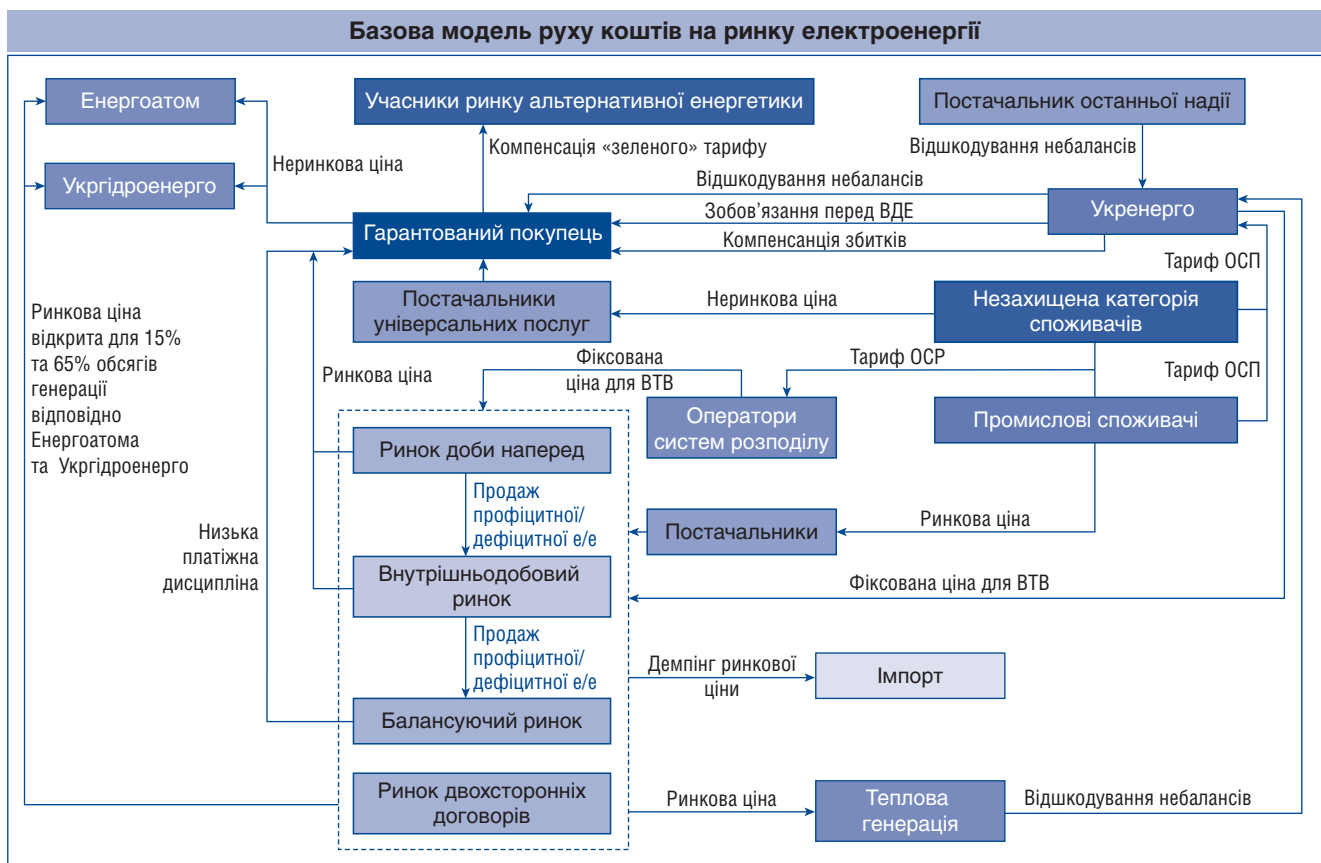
Базова модель руху коштів на ринку електроенергії

Енергоатом

Укргідроенерго

Учасники ринку альтернативної енергетики

Постачальник останньої надії

Неринкова ціна

Компенсація «зеленого» тарифу

Відшкодування небалансів

Відшкодування небалансів

Укренерго

Зобов'язання перед ВДЕ

Гарантований покупець

Компенсація збитків

Тариф ОСП

Ринкова ціна відкрита для 15% та 65% обсягів генерації відповідно Енергоатома та Укргідроенерго

Постачальники універсальних послуг

Неринкова ціна

Незахищена категорія споживачів

Фіксована ціна для ВТВ

Тариф ОСР

Ринкова ціна

Тариф ОСП

Оператори систем розподілу

Промислові споживачі

Ринок доби наперед

Продаж профіцитної/ дефіцитної е/е

Низька платіжна дисципліна

Постачальники

Ринкова ціна

Внутрішньодобовий ринок

Фіксована ціна для ВТВ

Продаж профіцитної/ дефіцитної е/е

Демпінг ринкової ціни

Імпорт

Балансуючий ринок

Ринок двохсторонніх договорів

Ринкова ціна

Теплова генерація

Відшкодування небалансів